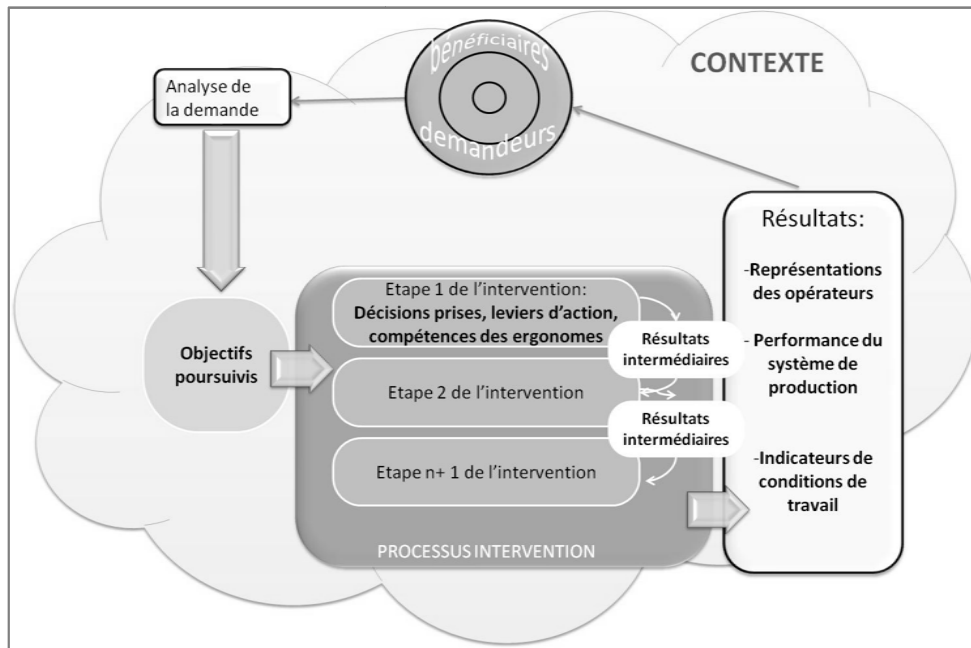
bénéficiaires

demandeurs

CONTEXTE

Analyse de la demande

Objectifs poursuivis

Etape 1 de l'intervention:
Décisions prises, leviers d'action, compétences des ergonomes

Résultats intermédiaires

Etape 2 de l'intervention

Résultats intermédiaires

Etape n+ 1 de l'intervention

PROCESSUS INTERVENTION

Résultats:

-Représentations des opérateurs

- Performance du système de production

-Indicateurs de conditions de travail